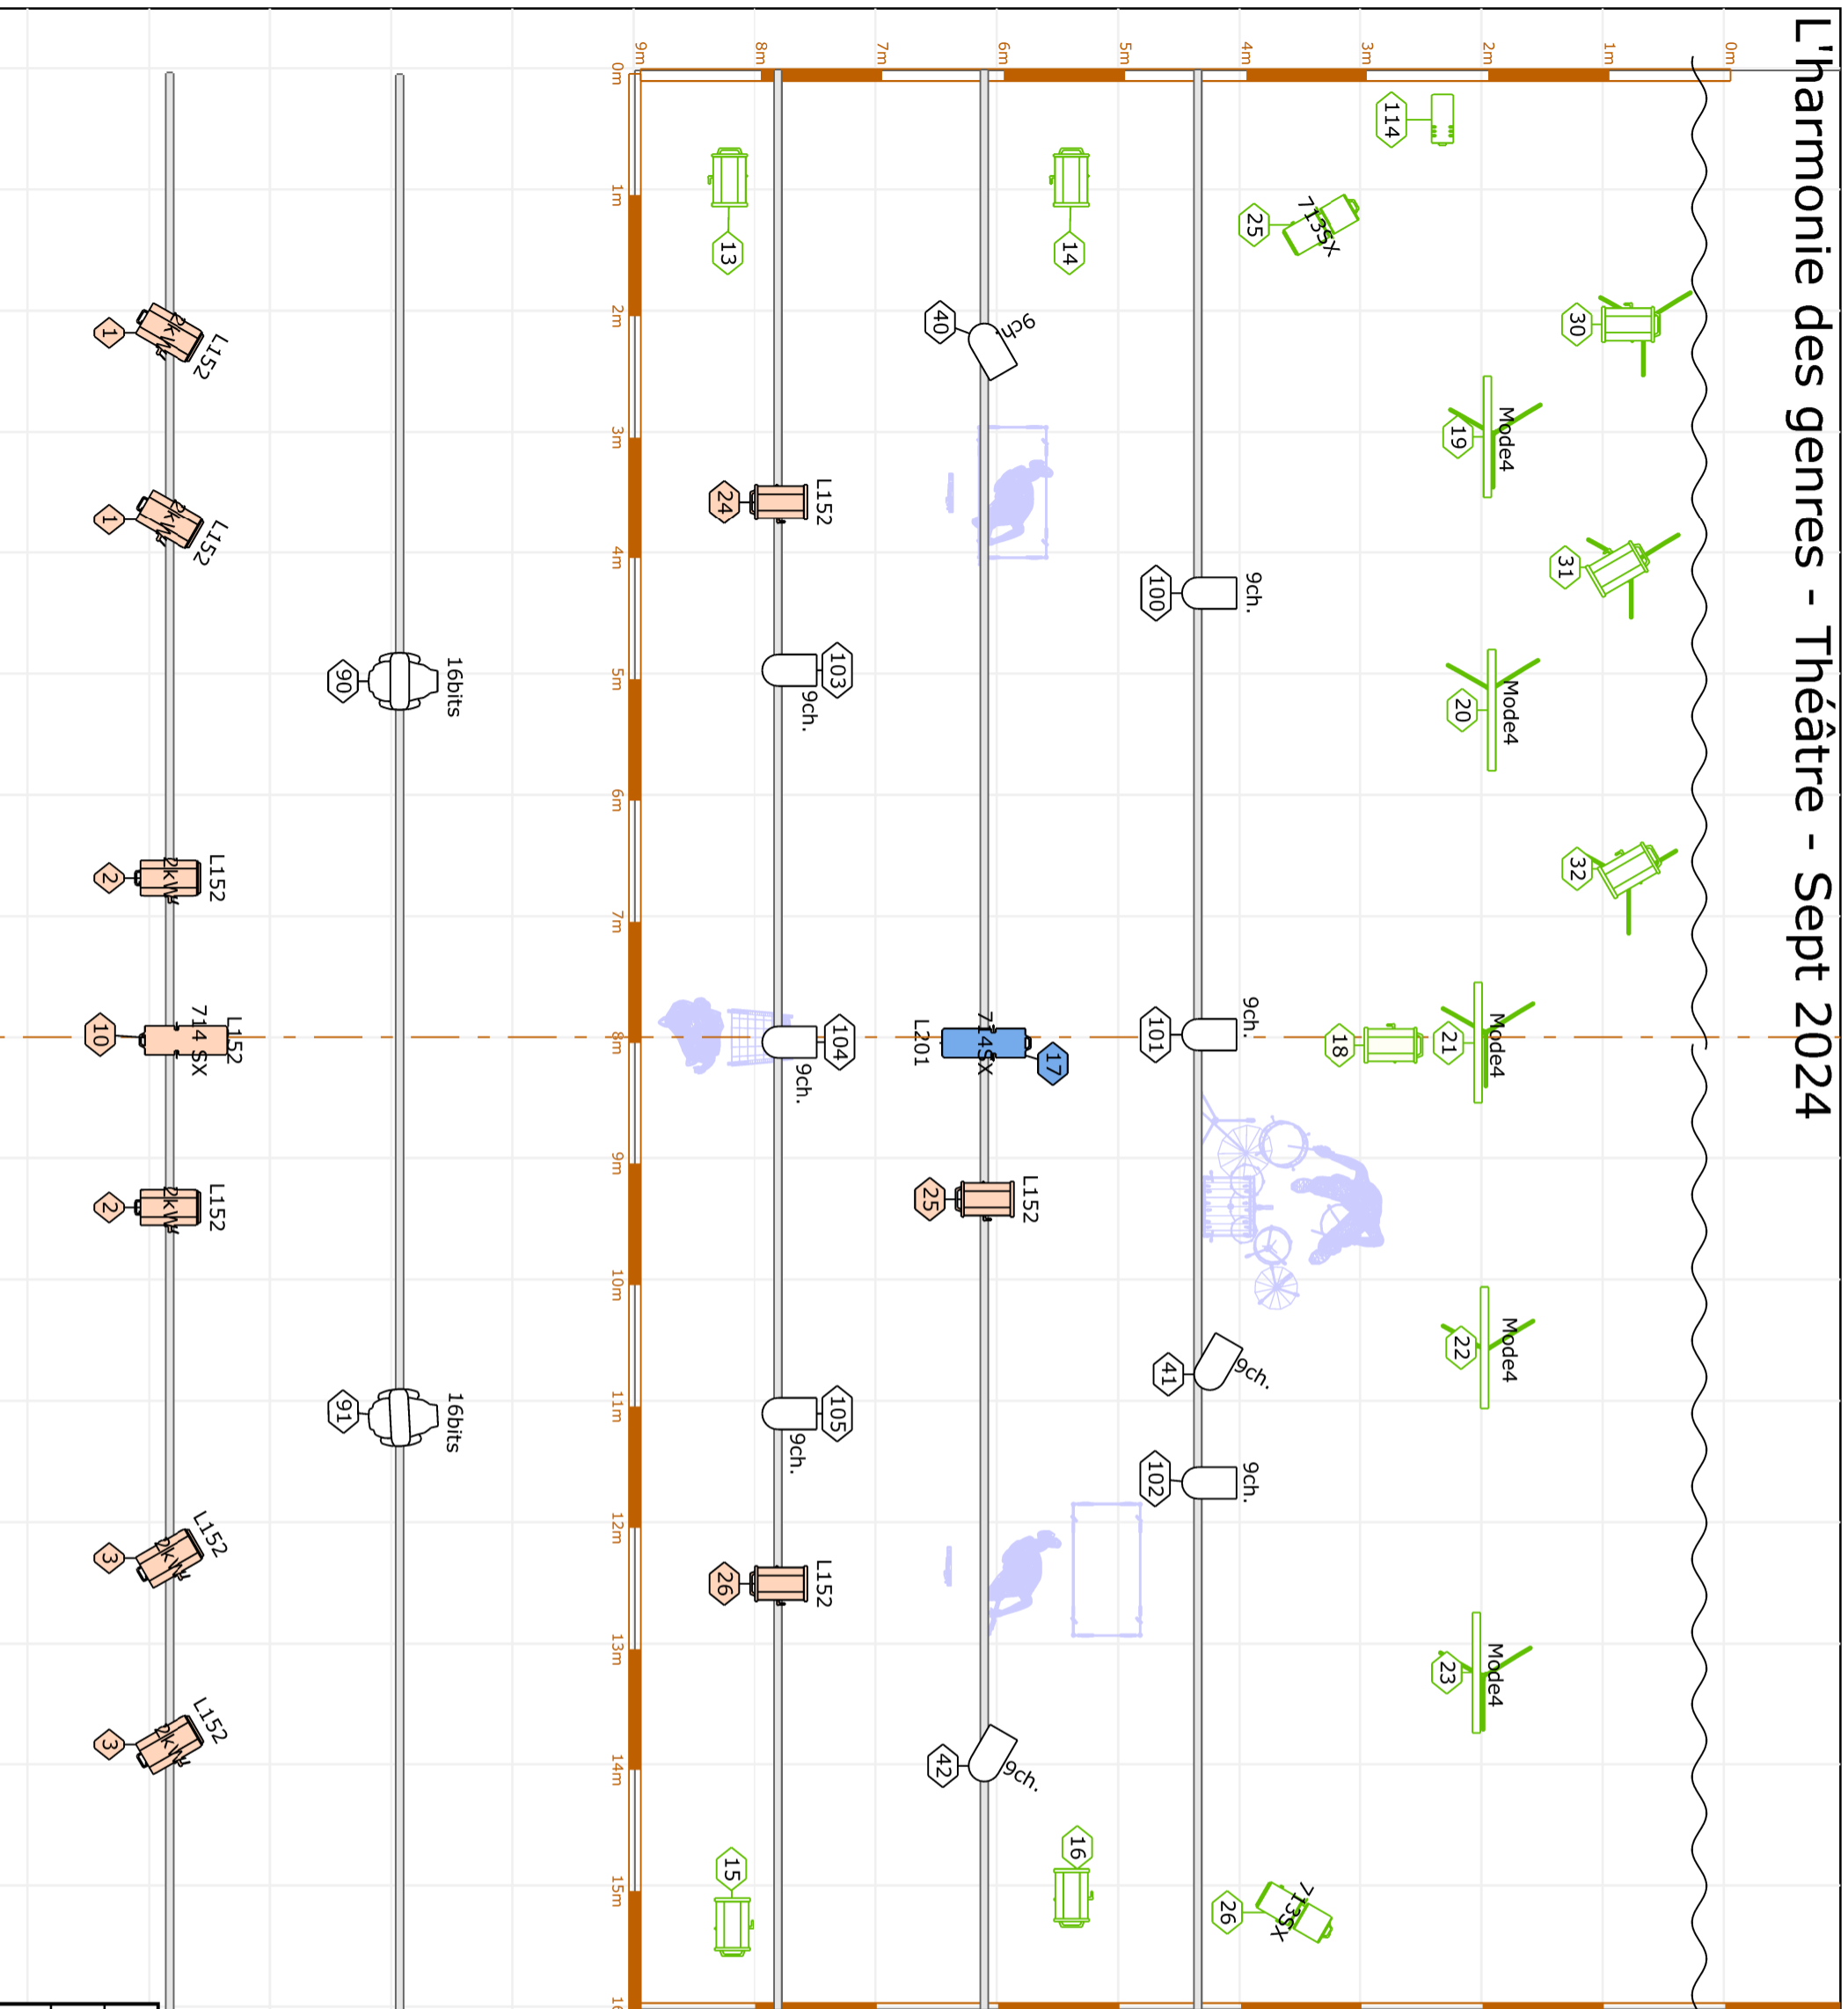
L'harmonie des genres - Théâtre - Sept 2024

0m 1m 2m 3m 4m 5m 6m 7m 8m 9m

0m 1m 2m 3m 4m 5m 6m 7m 8m 9m 10m 11m 12m 13m 14m 15m

114
25 713SX
30
19 Mode4
31
20 Mode4
32
18 21 Mode4
22 Mode4
23 Mode4
26 713SX

13
14
40 9ch
24 L152
100 9ch.
103 9ch.
104 9ch.
L201 714SX 17
101 9ch.
25 L152
41 9ch.
105 9ch.
102 9ch.
26 L152
42 9ch.
15
16

90 16bits
91 16bits

1 2kW L152
1 2kW L152
2 2kW L152
10 714SX L152
2 2kW L152
3 2kW L152
3 2kW L152